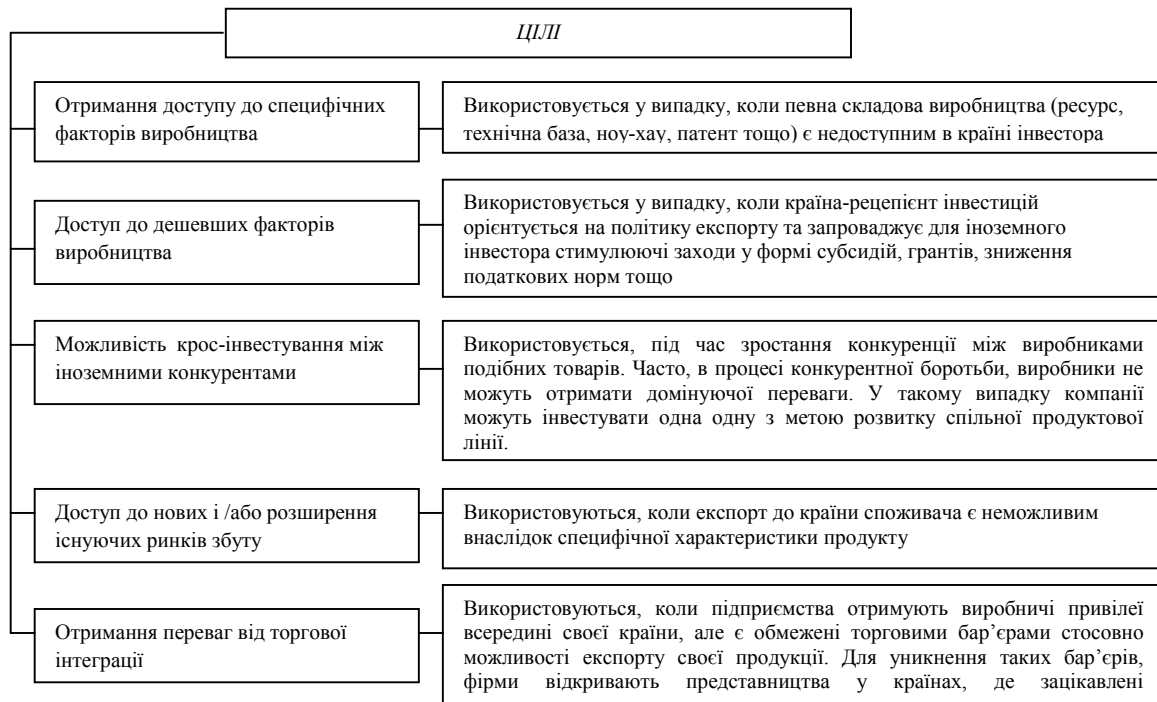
ЦІЛІ

Отримання доступу до специфічних факторів виробництва

Використовується у випадку, коли певна складова виробництва (ресурс, технічна база, ноу-хау, патент тощо) є недоступним в країні інвестора

Доступ до дешевших факторів виробництва

Використовується у випадку, коли країна-рецепієнт інвестицій орієнтується на політику експорту та запроваджує для іноземного інвестора стимулюючі заходи у формі субсидій, грантів, зниження податкових норм тощо

Можливість крос-інвестування між іноземними конкурентами

Використовується, під час зростання конкуренції між виробниками подібних товарів. Часто, в процесі конкурентної боротьби, виробники не можуть отримати домінуючої переваги. У такому випадку компанії можуть інвестувати одна одну з метою розвитку спільної продуктової лінії.

Доступ до нових і /або розширення існуючих ринків збуту

Використовуються, коли експорт до країни споживача є неможливим внаслідок специфічної характеристики продукту

Отримання переваг від торгової інтеграції

Використовуються, коли підприємства отримують виробничі привілеї всередині своєї країни, але є обмежені торговими бар'єрами стосовно можливості експорту своєї продукції. Для уникнення таких бар'єрів, фірми відкривають представництва у країнах, де зацікавлені